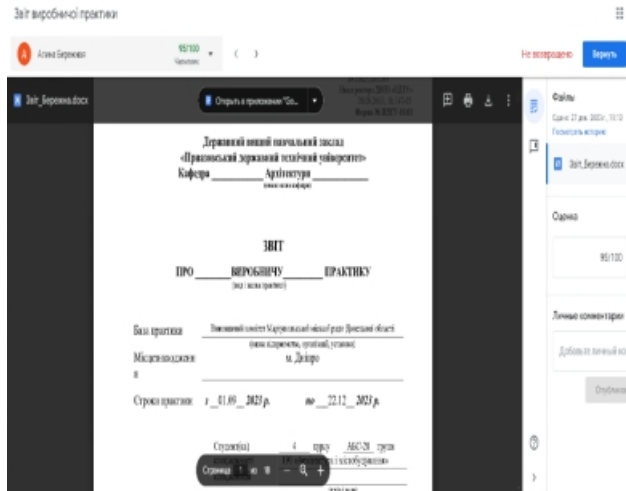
Звіт виробничої практики

А Алина Березова

95/100 Черновик

Не возвращено

Вернуть

Звіт_Березова.docx

Открыть в приложении "Go...

Державний вищий навчальний заклад
«Приазовський державний технічний університет»
Кафедра __________ Архітектури __________
(повна назва кафедри)

ЗВІТ

ПРО _______ ВИРОБНИЧУ _______ ПРАКТИКУ
(вид і назва практики)

База практики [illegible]
(назва підприємства, організації, установи)

Місце знаходження м. Дніпро

Строки практики: з _01.09_ 2023 р. по _22.12_ 2023 р.

Студента(ки) 4 курсу АБС-20 групи

Страница 1 из 18

Файлы

Сдано: 27 дек. 2023 г., 11:13

Посмотреть историю

Звіт_Березова.docx

Оценка

95/100

Личные комментарии

Добавьте личный ко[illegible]

Отправить